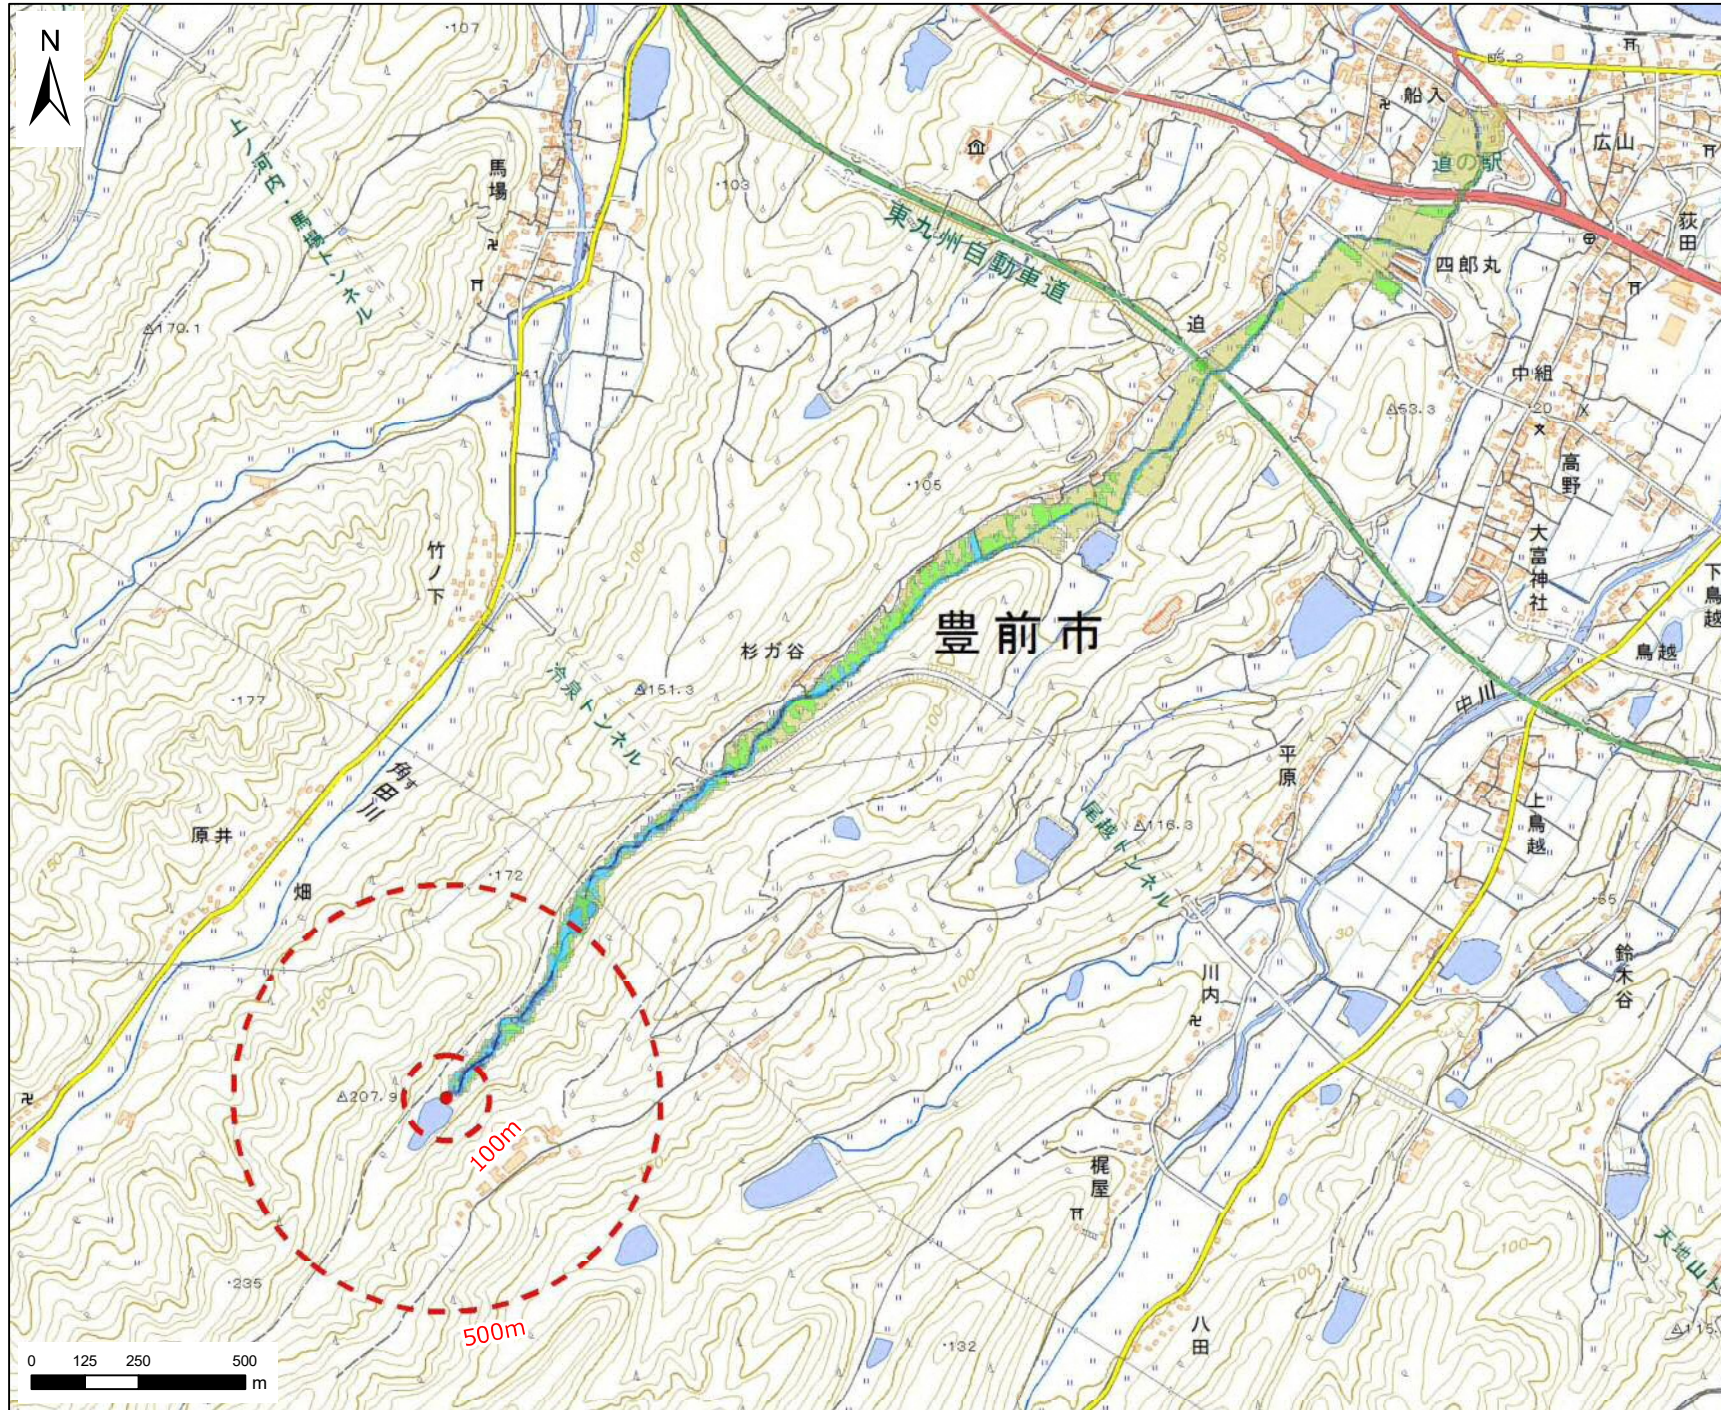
N

107

上ノ河内・馬場トンネル

馬場

103

東九州自動車道

船入

道の駅

広山

荻田

四郎丸

迫

中組

20

高野

53.3

大宮神社

下鳥越

170.1

105

竹ノ下

豊前市

杉ガ谷

151.3

冷泉トンネル

177

佝田川

中川

鳥越

平原

原井

尾越トンネル

116.3

上鳥越

172

畑

55

鈴木谷

川内

207.9

100m

梶屋

天地山トンネル

235

500m

八田

132

115

0 125 250 500 m